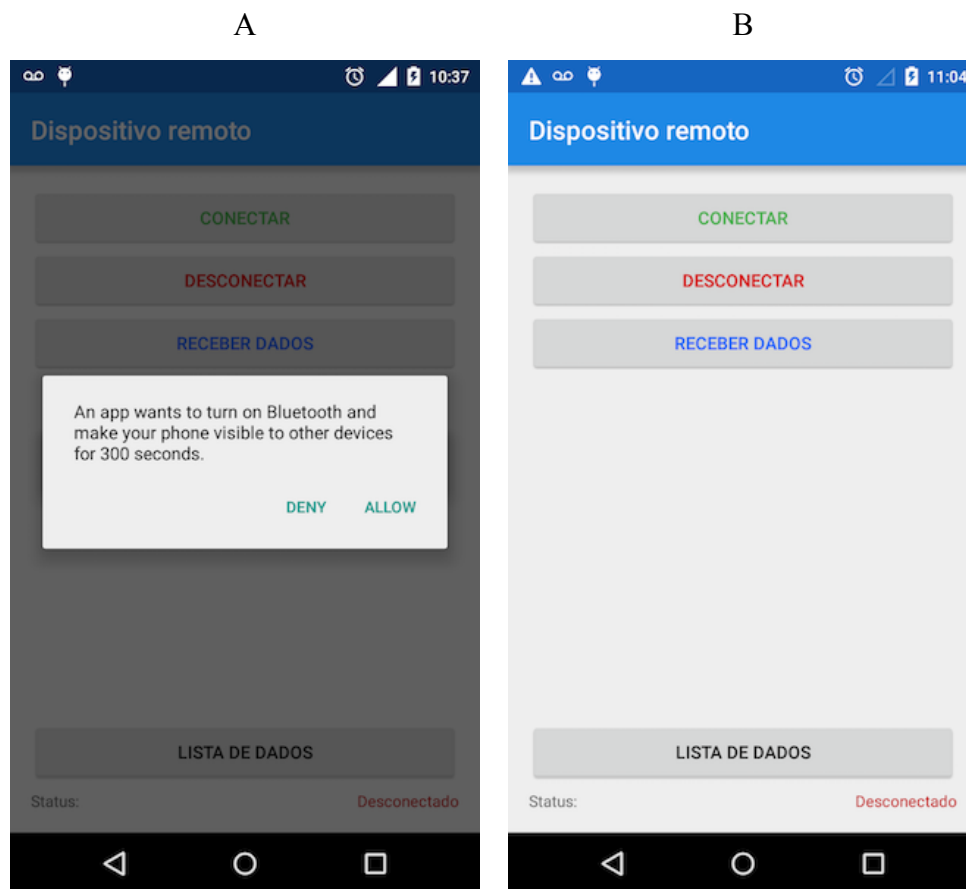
A

10:37

Dispositivo remoto

CONECTAR

DESCONECTAR

RECEBER DADOS

An app wants to turn on Bluetooth and make your phone visible to other devices for 300 seconds.

DENY ALLOW

LISTA DE DADOS

Status: Desconectado

B

11:04

Dispositivo remoto

CONECTAR

DESCONECTAR

RECEBER DADOS

LISTA DE DADOS

Status: Desconectado